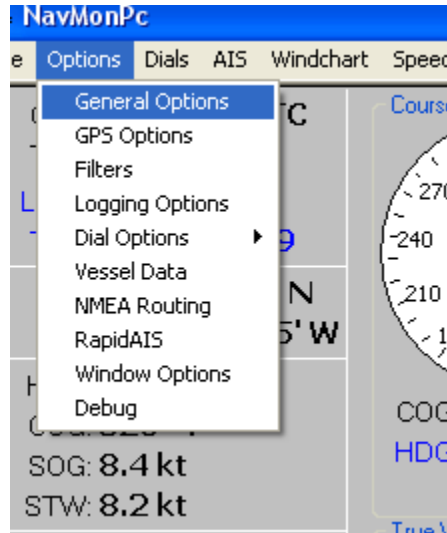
NavMonPc

e Options Dials AIS Windchart Speed

General Options
GPS Options
Filters
Logging Options
Dial Options
Vessel Data
NMEA Routing
RapidAIS
Window Options
Debug

TC
L
9
N
5' W
H
SOG: 8.4 kt
STW: 8.2 kt

Course
270
240
210
COG
HDG
True